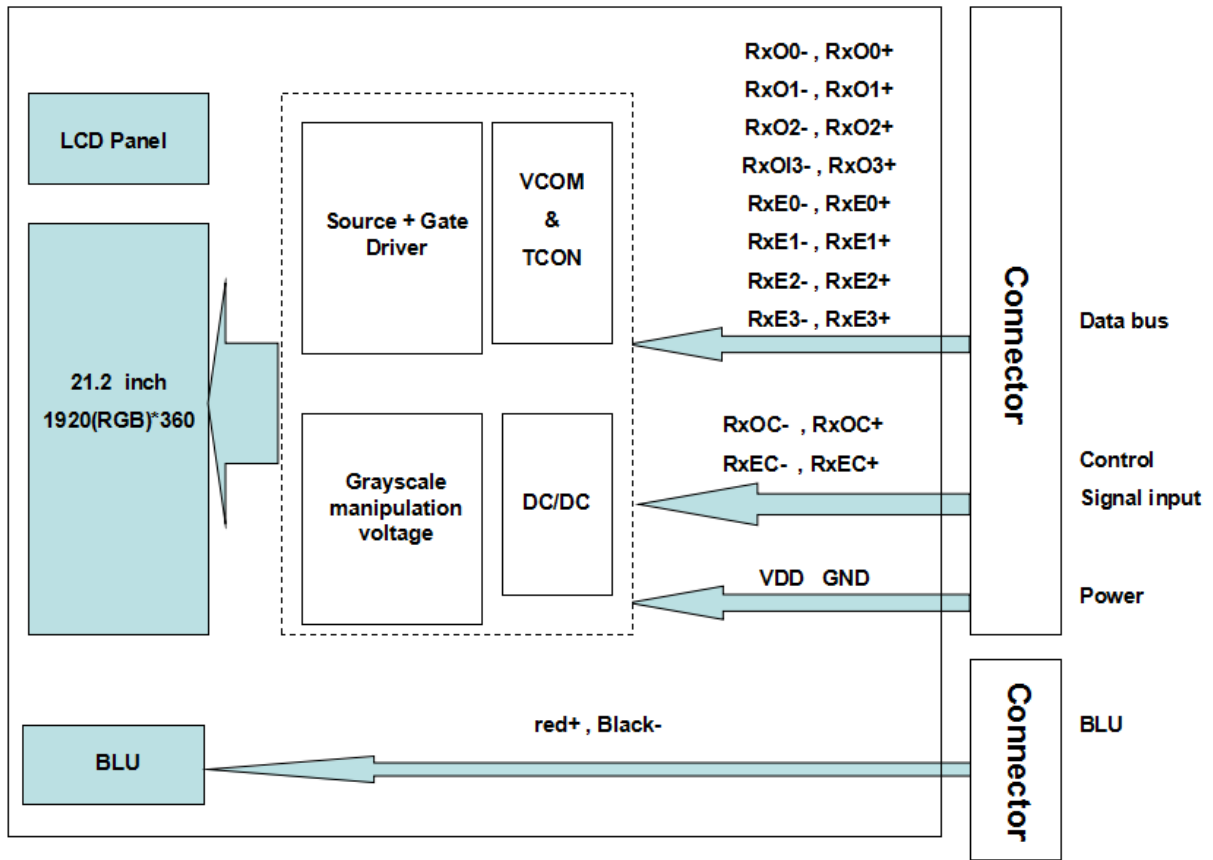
LCD Panel

21.2 inch
1920(RGB)*360

Source + Gate Driver

VCOM
&
TCON

Grayscale manipulation voltage

DC/DC

RxO0- , RxO0+
RxO1- , RxO1+
RxO2- , RxO2+
RxOI3- , RxO3+
RxE0- , RxE0+
RxE1- , RxE1+
RxE2- , RxE2+
RxE3- , RxE3+

RxOC- , RxOC+
RxEC- , RxEC+

VDD GND

Connector

Data bus

Control
Signal input

Power

BLU

red+ , Black-

Connector

BLU